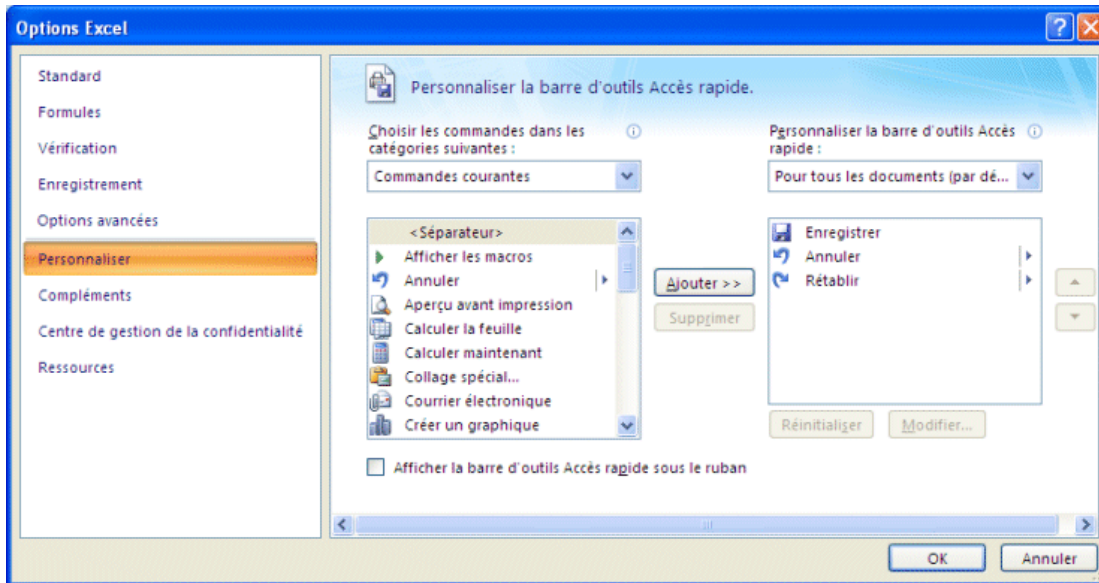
Options Excel

Standard
Formules
Vérification
Enregistrement
Options avancées
Personnaliser
Compléments
Centre de gestion de la confidentialité
Ressources

Personnaliser la barre d'outils Accès rapide.

Choisir les commandes dans les catégories suivantes :
Commandes courantes

<Séparateur>
Afficher les macros
Annuler
Aperçu avant impression
Calculer la feuille
Calculer maintenant
Collage spécial...
Courrier électronique
Créer un graphique

Ajouter >>
Supprimer

Personnaliser la barre d'outils Accès rapide :
Pour tous les documents (par dé...

Enregistrer
Annuler
Rétablir

Réinitialiser
Modifier...

Afficher la barre d'outils Accès rapide sous le ruban

OK
Annuler